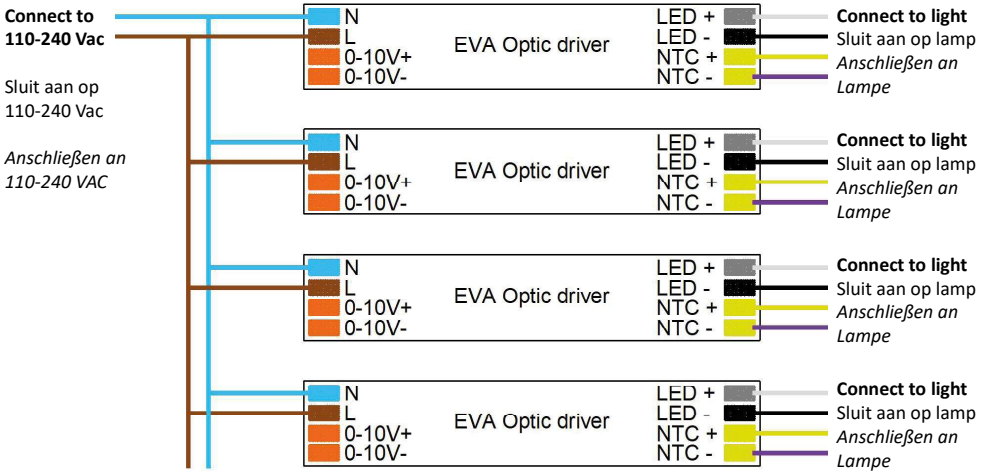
Connect to 110-240 Vac

Sluit aan op 110-240 Vac

*Anschließen an 110-240 VAC*

N
L
0-10V+
0-10V-
EVA Optic driver
LED +
LED -
NTC +
NTC -

Connect to light
Sluit aan op lamp
*Anschließen an Lampe*

N
L
0-10V+
0-10V-
EVA Optic driver
LED +
LED -
NTC +
NTC -

Connect to light
Sluit aan op lamp
*Anschließen an Lampe*

N
L
0-10V+
0-10V-
EVA Optic driver
LED +
LED -
NTC +
NTC -

Connect to light
Sluit aan op lamp
*Anschließen an Lampe*

N
L
0-10V+
0-10V-
EVA Optic driver
LED +
LED -
NTC +
NTC -

Connect to light
Sluit aan op lamp
*Anschließen an Lampe*